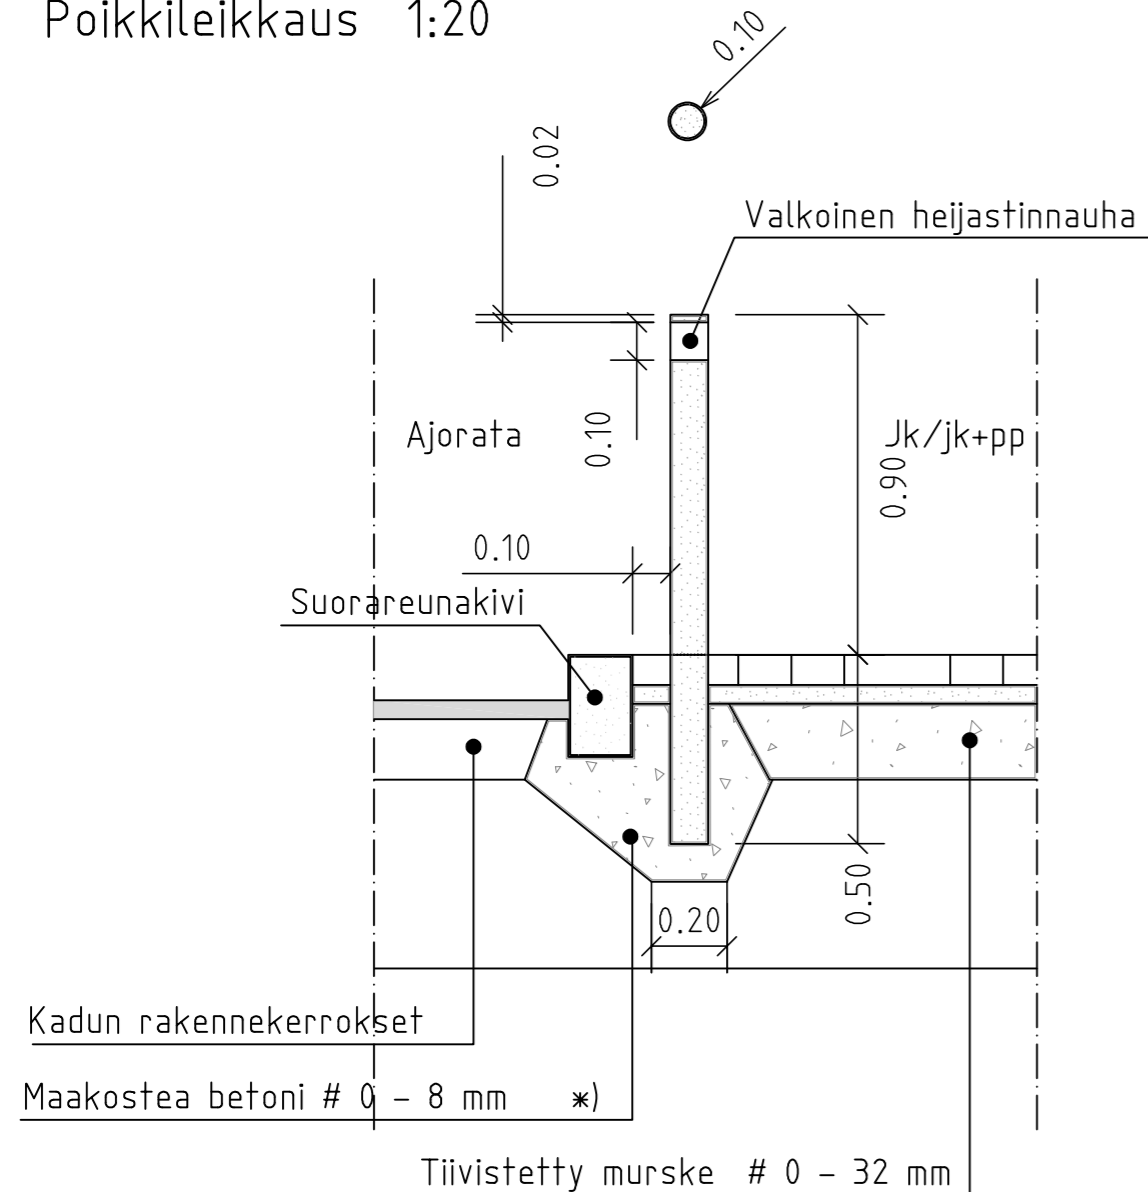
Poikkileikkaus 1:20

0.10

0.02

Valkoinen heijastinnauha

Ajorata

0.10

Jk/jk+pp

0.90

0.10

Suorareunakivi

0.50

0.20

Kadun rakennekerrokset

Maakostea betoni # 0 – 8 mm *)

Tiivistetty murske # 0 – 32 mm